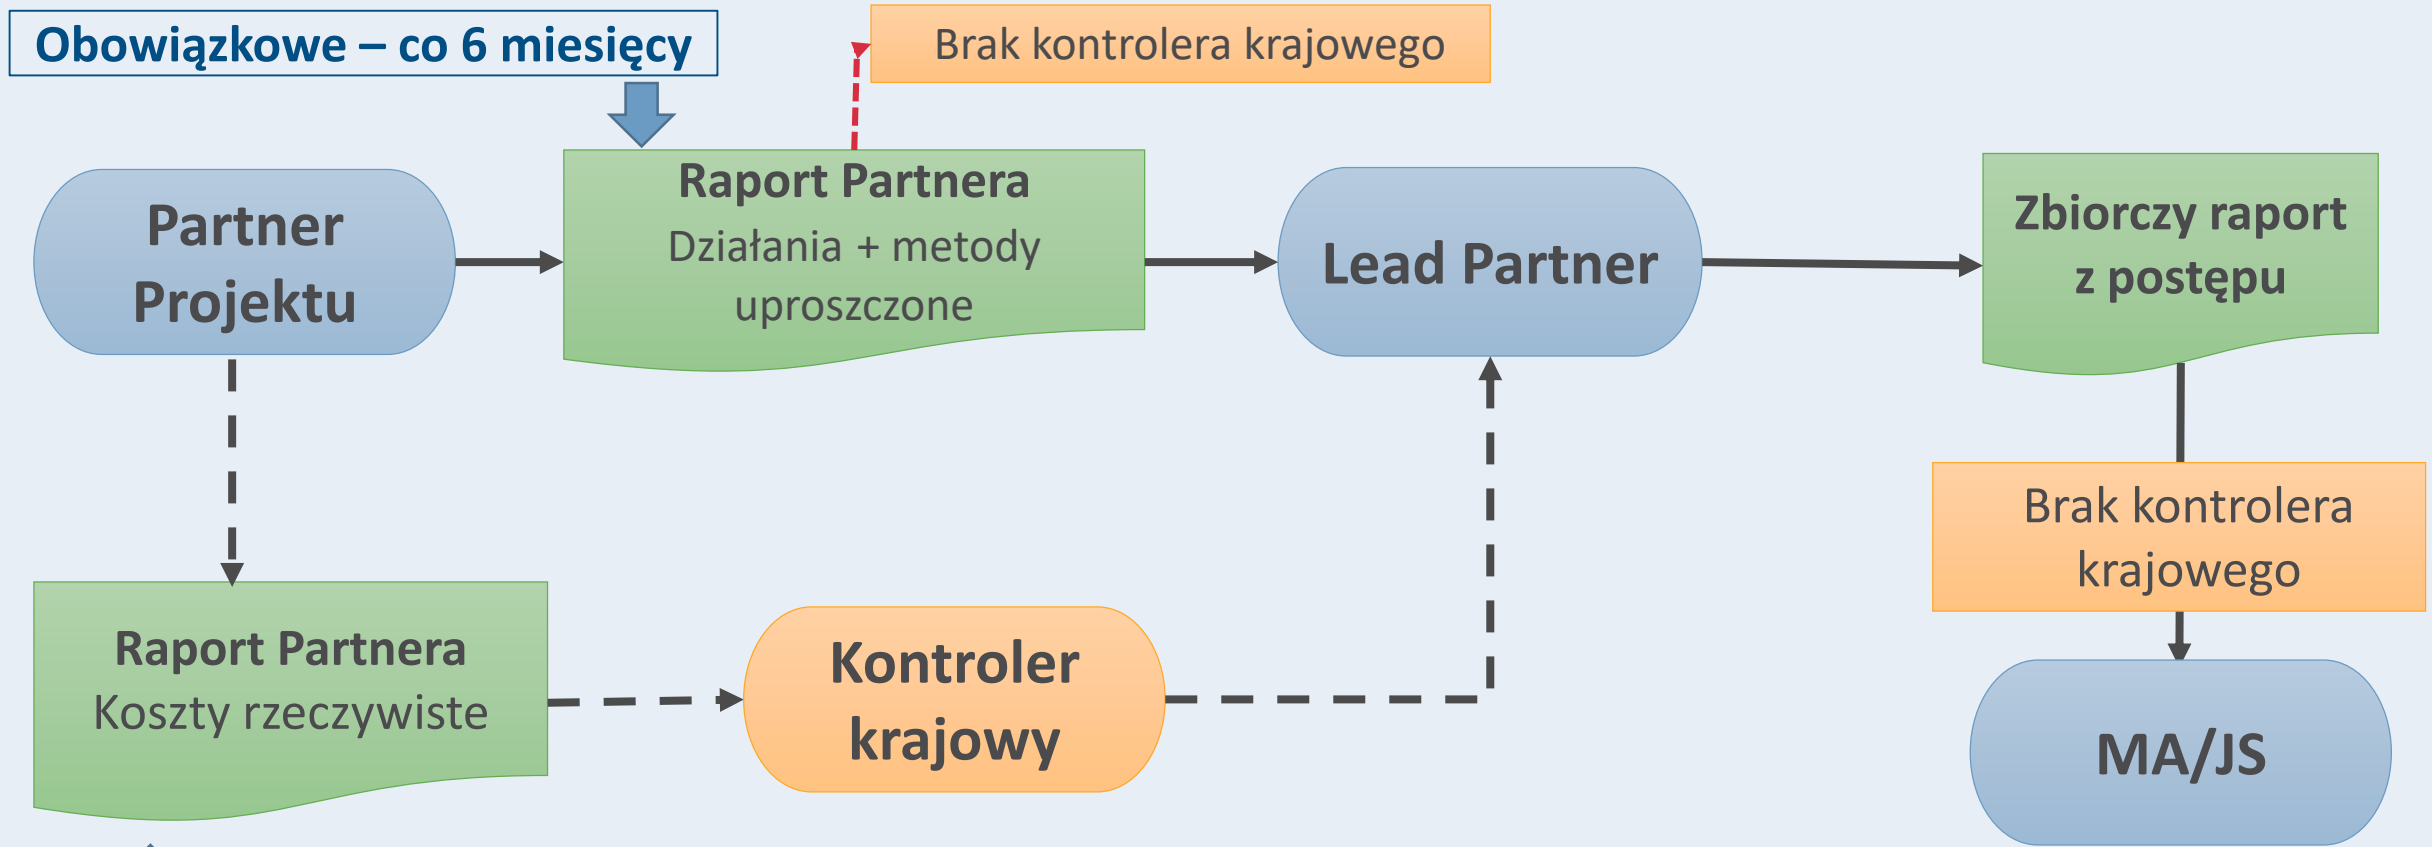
Obowiązkowe – co 6 miesięcy

Brak kontrolera krajowego

Partner Projektu

Raport Partnera
Działania + metody uproszczone

Lead Partner

Zbiorczy raport z postępu

Brak kontrolera krajowego

Raport Partnera
Koszty rzeczywiste

Kontroler krajowy

MA/JS